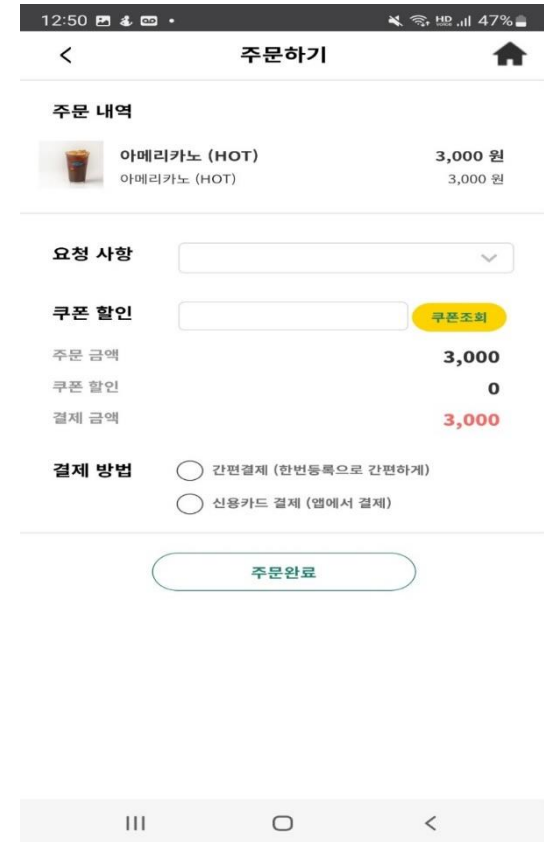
12:50 47%

<

주문하기

주문 내역

아메리카노 (HOT) 3,000 원
아메리카노 (HOT) 3,000 원

요청 사항

쿠폰 할인 쿠폰조회

주문 금액 3,000
쿠폰 할인 0
결제 금액 3,000

결제 방법
간편결제 (한번등록으로 간편하게)
신용카드 결제 (앱에서 결제)

주문완료

III ◯ <